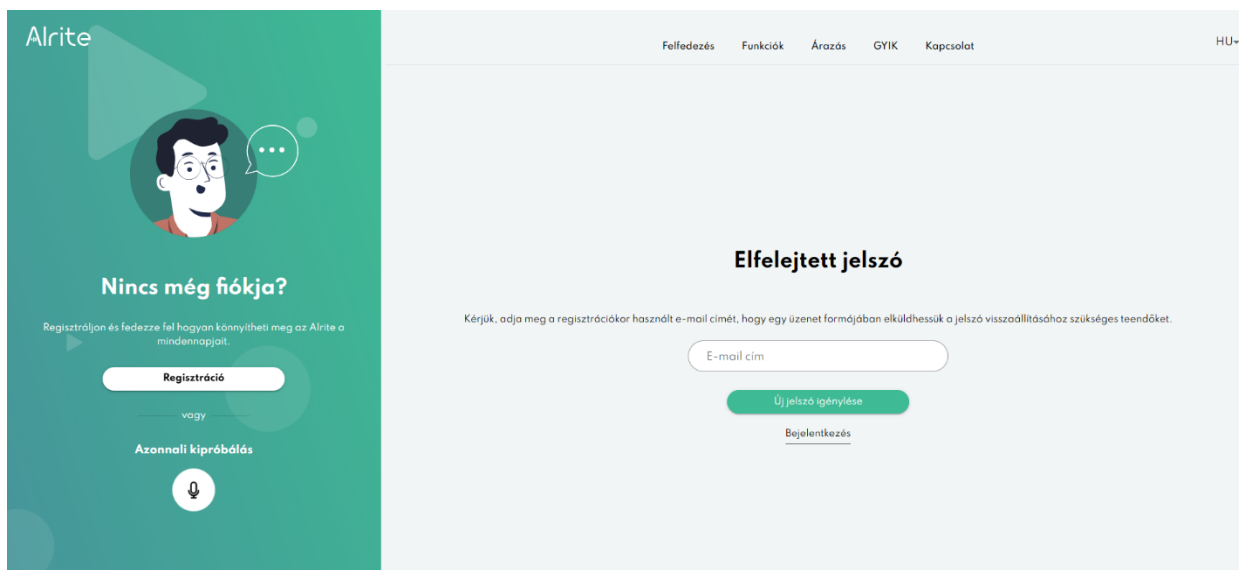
AIrite

Nincs még fiókja?

Regisztráljon és fedezze fel hogyan könnyítheti meg az AIrite a mindennapjait.

Regisztráció

vagy

Azonnali kipróbálás

Felfedezés Funkciók Árazás GYIK Kapcsolat

HU

Elfelejtett jelszó

Kérjük, adja meg a regisztrációkor használt e-mail címét, hogy egy üzenet formájában elküldhessük a jelszó visszaállításához szükséges teendőket.

E-mail cím

Új jelszó igénylése

Bejelentkezés